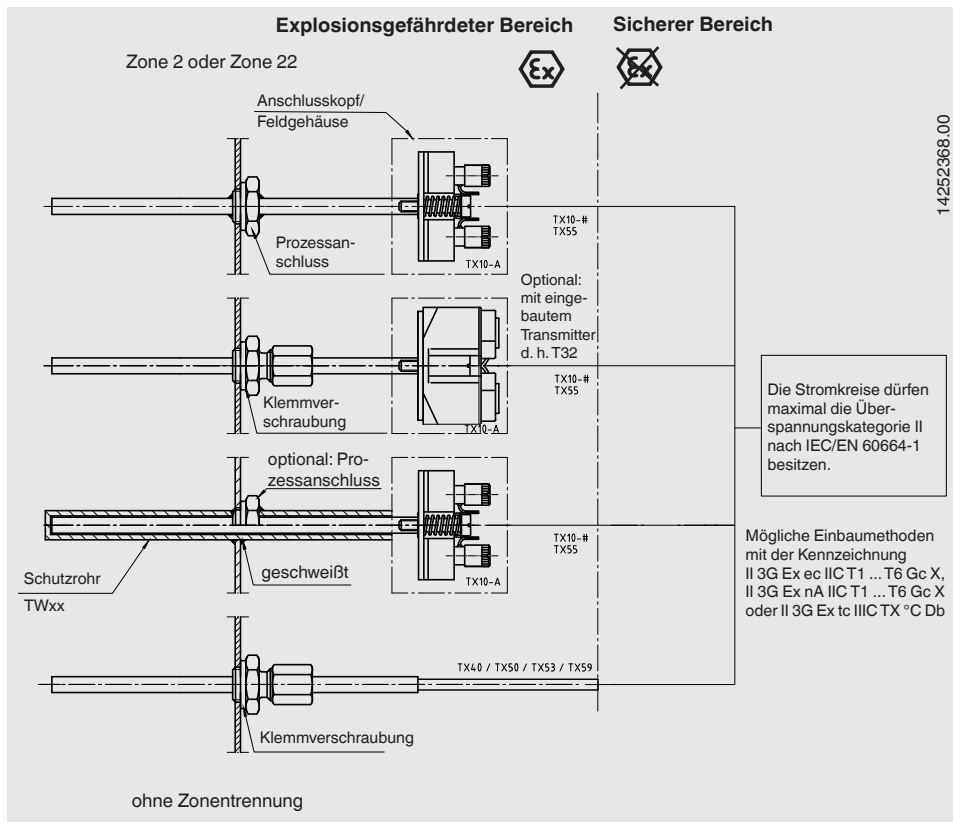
Explosionsgefährdeter Bereich

Sicherer Bereich

Zone 2 oder Zone 22

Anschlusskopf/ Feldgehäuse

14252368.00

Prozessanschluss

TX10-#
TX55

TX10-A

Optional: mit eingebautem Transmitter d. h. T32

TX10-#
TX55

Klemmverschraubung

TX10-A

Die Stromkreise dürfen maximal die Überspannungskategorie II nach IEC/EN 60664-1 besitzen.

optional: Prozessanschluss

TX10-#
TX55

TX10-A

Schutzrohr

TWxx

geschweißt

Mögliche Einbaumethoden mit der Kennzeichnung II 3G Ex ec IIC T1 ... T6 Gc X, II 3G Ex nA IIC T1 ... T6 Gc X oder II 3G Ex tc IIIC TX °C Db

TX40 / TX50 / TX53 / TX59

Klemmverschraubung

ohne Zonentrennung